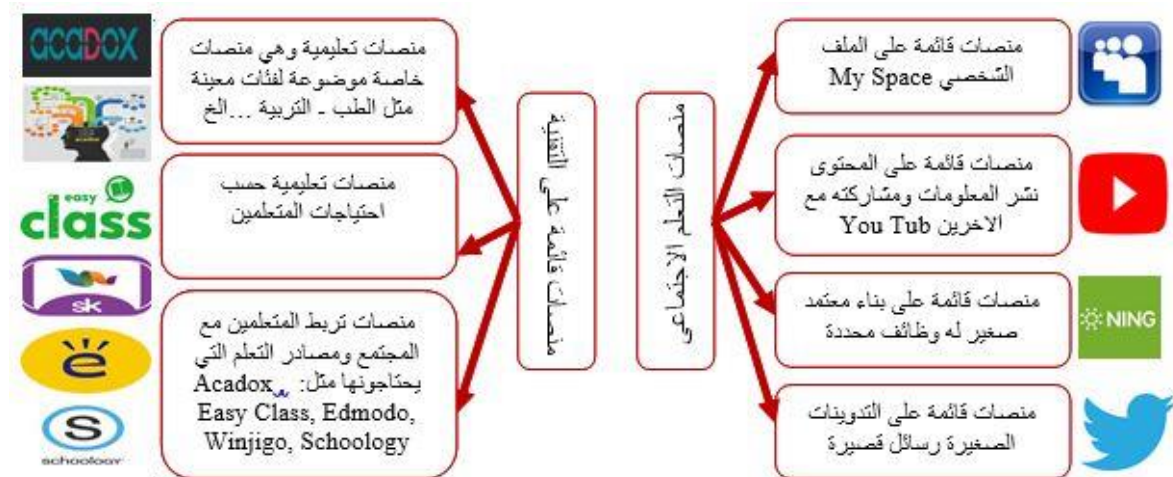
acadox

easy class

sk

schoology

منصات تعليمية وهي منصات خاصة موضوعة لفئات معينة مثل الطب ـ التربية ...الخ

منصات تعليمية حسب احتياجات المتعلمين

منصات تربط المتعلمين مع المجتمع ومصادر التعلم التي يحتاجونها مثل: Acadox Easy Class, Edmodo, Winjigo, Schoology

منصات قائمة على المحتوى

منصات التعلم الاجتماعي

منصات قائمة على الملف الشخصي My Space

منصات قائمة على المحتوى نشر المعلومات ومشاركته مع الاخرين You Tub

منصات قائمة على بناء معتمد صغير له وظائف محددة

NING

منصات قائمة على التدوينات الصغيرة رسائل قصيرة